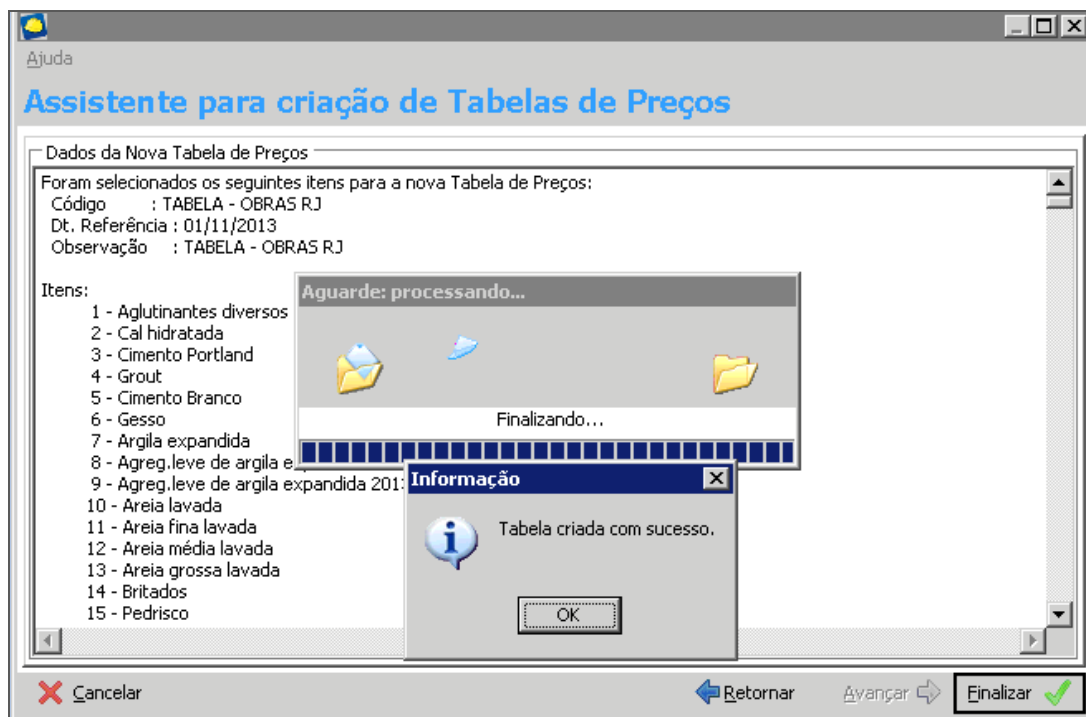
Ajuda

Assistente para criação de Tabelas de Preços

Dados da Nova Tabela de Preços

Foram selecionados os seguintes itens para a nova Tabela de Preços:
Código : TABELA - OBRAS RJ
Dt. Referência : 01/11/2013
Observação : TABELA - OBRAS RJ

Itens:
1 - Aglutinantes diversos
2 - Cal hidratada
3 - Cimento Portland
4 - Grout
5 - Cimento Branco
6 - Gesso
7 - Argila expandida
8 - Agreg.leve de argila e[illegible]
9 - Agreg.leve de argila expandida 201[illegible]
10 - Areia lavada
11 - Areia fina lavada
12 - Areia média lavada
13 - Areia grossa lavada
14 - Britados
15 - Pedrisco

Aguarde: processando...

Finalizando...

Informação

Tabela criada com sucesso.

OK

Cancelar

Retornar

Avançar

Finalizar